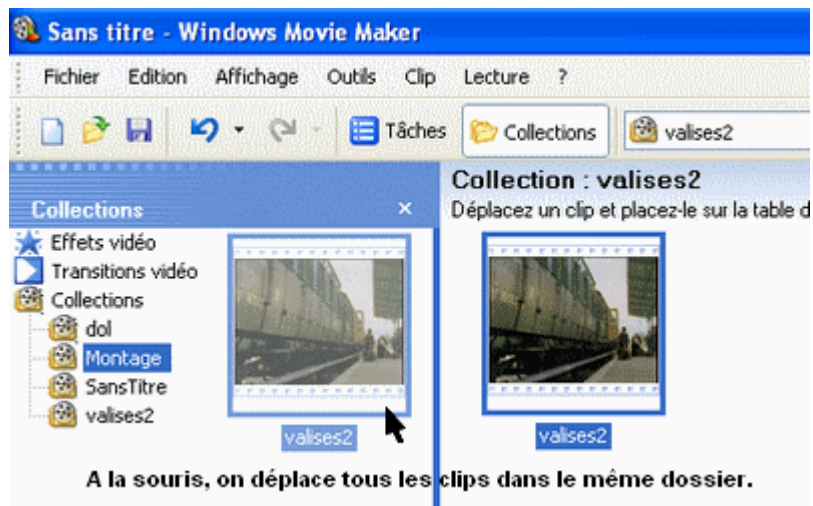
Sans titre - Windows Movie Maker

Fichier Edition Affichage Outils Clip Lecture ?

Tâches Collections valises2

Collections ×

Effets vidéo
Transitions vidéo
Collections
dol
Montage
SansTitre
valises2

valises2

Collection : valises2
Déplacez un clip et placez-le sur la table d

valises2

A la souris, on déplace tous les clips dans le même dossier.